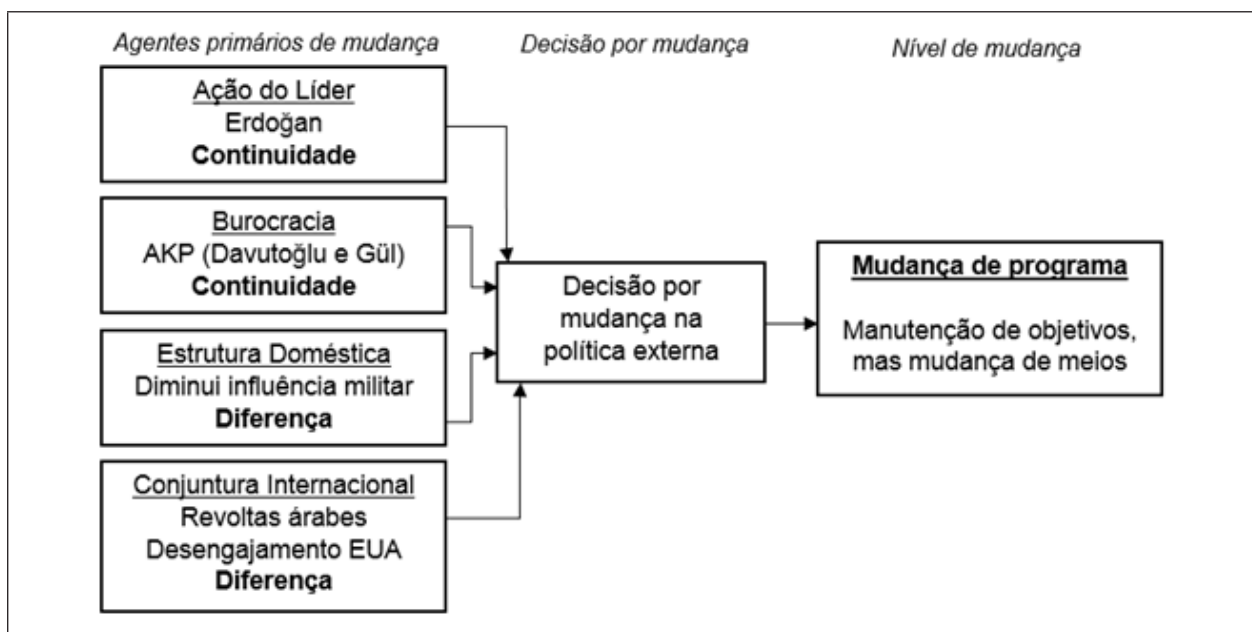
Agentes primários de mudança

Decisão por mudança

Nível de mudança

Ação do Líder
Erdoğan
Continuidade

Burocracia
AKP (Davutoğlu e Gül)
Continuidade

Estrutura Doméstica
Diminui influência militar
Diferença

Conjuntura Internacional
Revoltas árabes
Desengajamento EUA
Diferença

Decisão por mudança na política externa

Mudança de programa
Manutenção de objetivos, mas mudança de meios